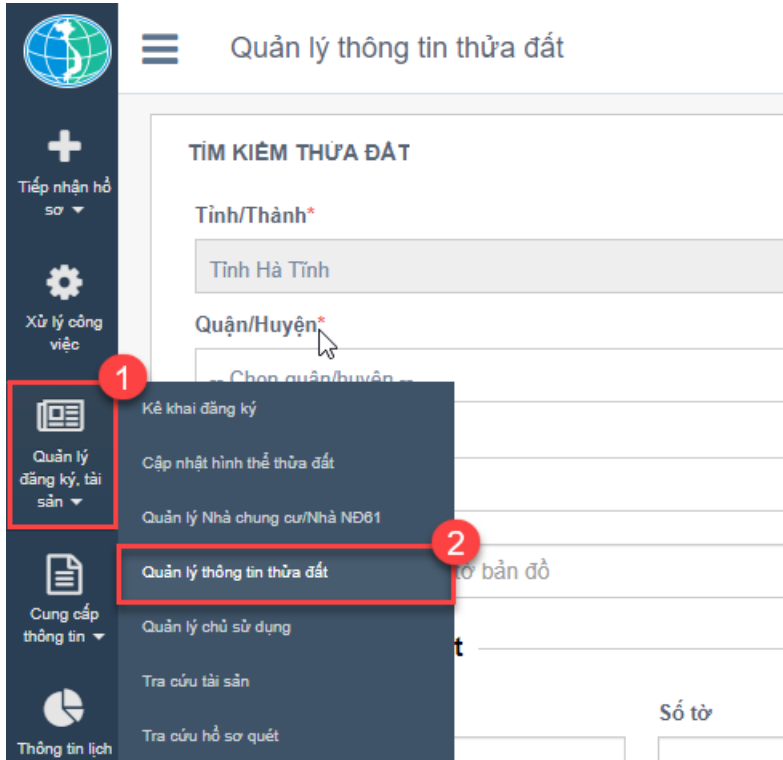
Quản lý thông tin thửa đất

Tiếp nhận hồ sơ

Xử lý công việc

1

Quản lý đăng ký, tài sản

Cung cấp thông tin

Thông tin lịch

TÌM KIẾM THỬA ĐẤT

Tỉnh/Thành*

Tỉnh Hà Tĩnh

Quận/Huyện*

-- Chọn quận/huyện --

Kê khai đăng ký

Cập nhật hình thể thửa đất

Quản lý Nhà chung cư/Nhà NĐ61

2

Quản lý thông tin thửa đất

tờ bản đồ

Quản lý chủ sử dụng

t

Tra cứu tài sản

Số tờ

Tra cứu hồ sơ quét